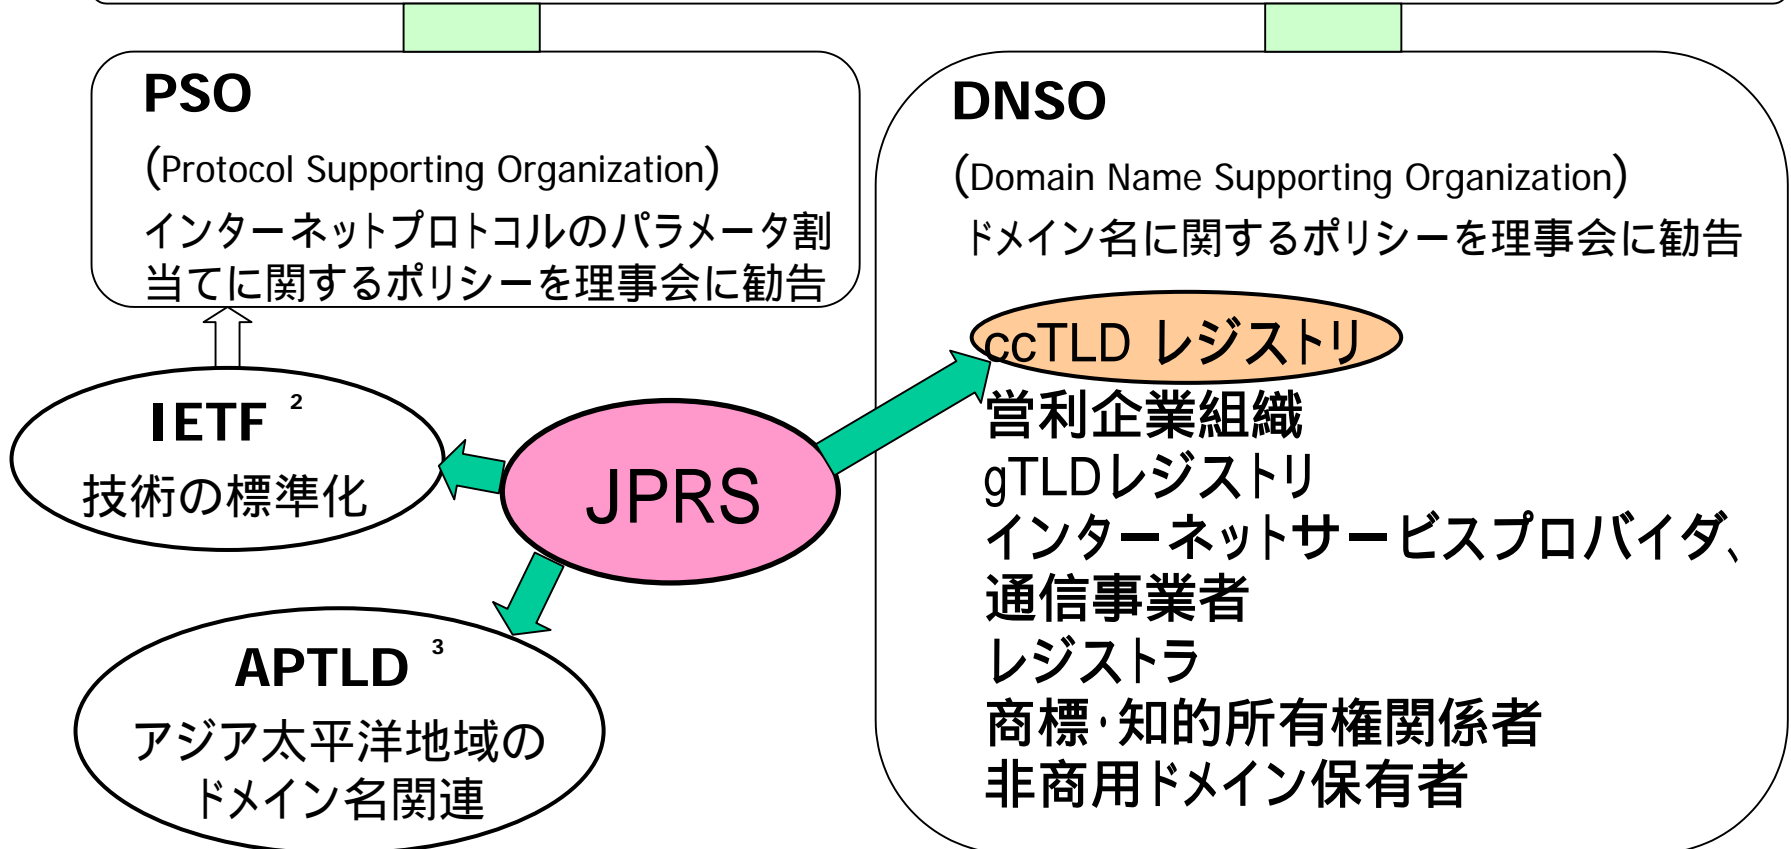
PSO
(Protocol Supporting Organization)
インターネットプロトコルのパラメータ割当てに関するポリシーを理事会に勧告

DNSO
(Domain Name Supporting Organization)
ドメイン名に関するポリシーを理事会に勧告

ccTLD レジストリ
営利企業組織
gTLDレジストリ
インターネットサービスプロバイダ、通信事業者
レジストラ
商標･知的所有権関係者
非商用ドメイン保有者

IETF $^2$
技術の標準化

JPRS

APTLD $^3$
アジア太平洋地域のドメイン名関連